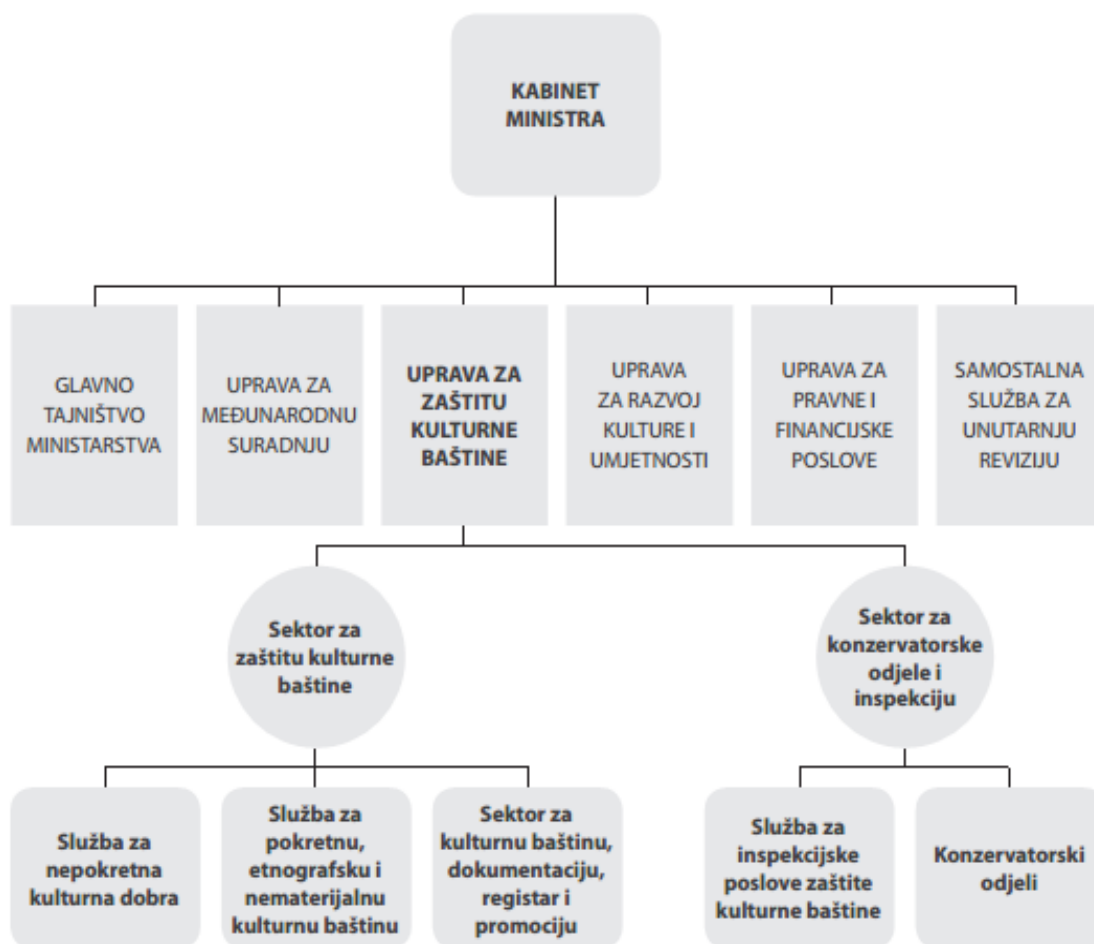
KABINET MINISTRA

GLAVNO TAJNIŠTVO MINISTARSTVA

UPRAVA ZA MEĐUNARODNU SURADNJU

UPRAVA ZA ZAŠTITU KULTURNE BAŠTINE

UPRAVA ZA RAZVOJ KULTURE I UMJETNOSTI

UPRAVA ZA PRAVNE I FINANCIJSKE POSLOVE

SAMOSTALNA SLUŽBA ZA UNUTARNJU REVIZIJU

Sektor za zaštitu kulturne baštine

Sektor za konzervatorske odjele i inspekciju

Služba za nepokretna kulturna dobra

Služba za pokretnu, etnografsku i nematerijalnu kulturnu baštinu

Sektor za kulturnu baštinu, dokumentaciju, registar i promociju

Služba za inspekcijske poslove zaštite kulturne baštine

Konzervatorski odjeli